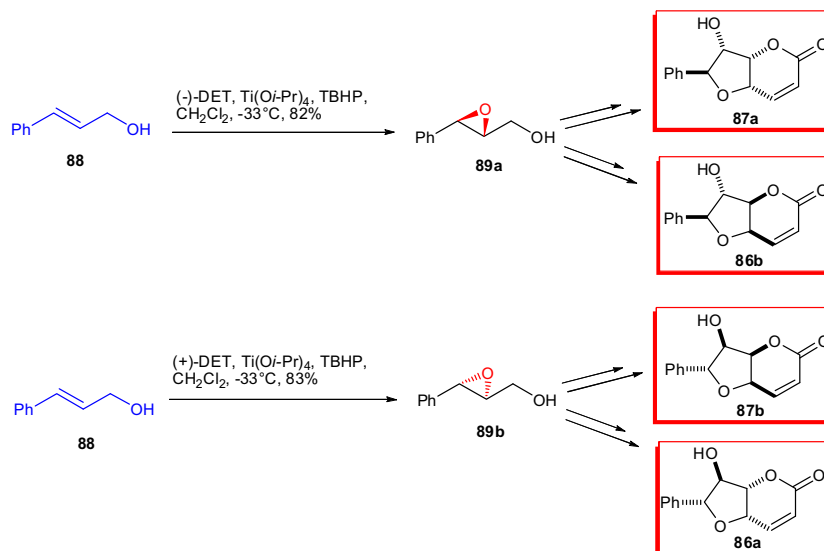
Ph OH
88

(-)-DET, Ti(O*i*-Pr)$_4$, TBHP, CH$_2$Cl$_2$, -33°C, 82%

Ph O OH
89a

HO O O Ph O
87a

HO O O Ph O
86b

Ph OH
88

(+)-DET, Ti(O*i*-Pr)$_4$, TBHP, CH$_2$Cl$_2$, -33°C, 83%

Ph O OH
89b

HO O O Ph O
87b

HO O O Ph O
86a